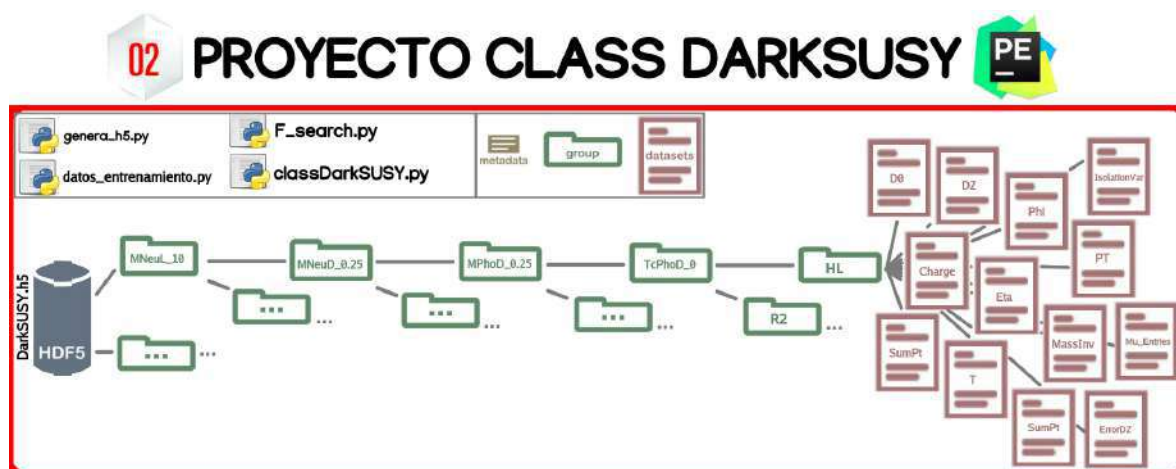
02 PROYECTO CLASS DARKSUSY

PE

genera_h5.py
F_search.py
datos_entrenamiento.py
classDarkSUSY.py

metadata
group
datasets

DarkSUSY.h5
HDF5

MNeuL_10
MNeuD_0.25
MPhoD_0.25
TcPhoD_0
HL
...
...
...
...
R2
...
... ...

D0
DZ
Phi
IsolationVar
Charge
PT
Eta
SumPt
MassInv
Mu_Entries
T
SumPt
ErrorDZ